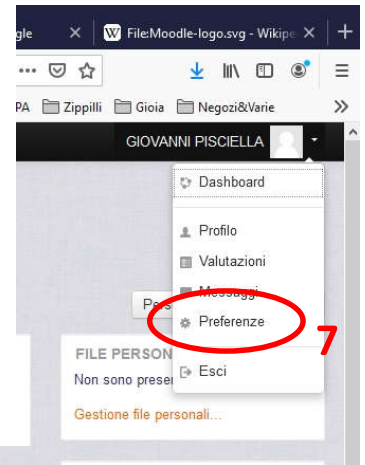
gle × W File:Moodle-logo.svg - Wikipe ×

PA Zippilli Gioia Negozi&Varie

GIOVANNI PISCIELLA

Dashboard

Profilo

Valutazioni

Messaggi

Preferenze

7

Pers

FILE PERSON

Non sono prese

Esci

Gestione file personali...